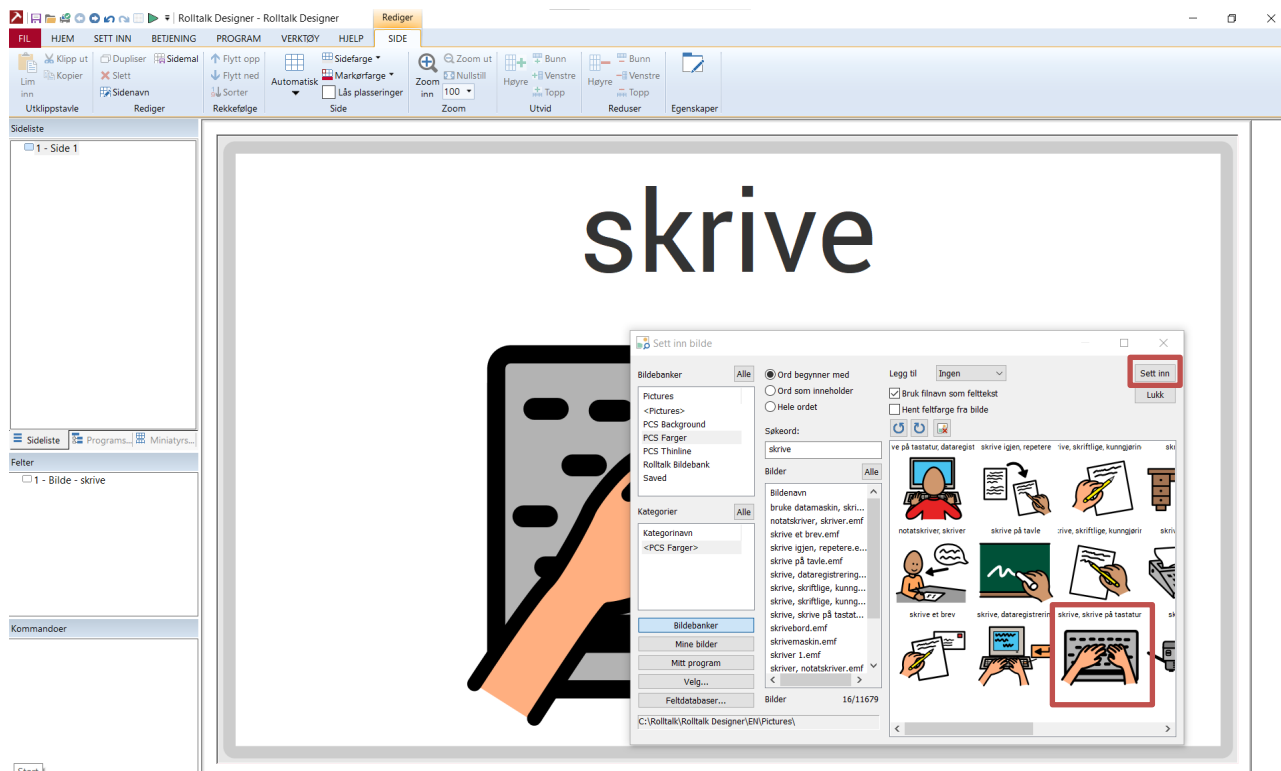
Rolltalk Designer - Rolltalk Designer
Rediger
FIL HJEM SETT INN BETJENING PROGRAM VERKTØY HJELP SIDE

Lim inn
Klipp ut
Kopier
Utklippstavle
Dupliser
Slett
Sidenavn
Sidemal
Rediger
Flytt opp
Flytt ned
Sorter
Rekkefølge
Automatisk
Sidefarge
Markørfarge
Lås plasseringer
Side
Zoom inn
Zoom ut
Nullstill
100
Zoom
Høyre
Bunn
Venstre
Topp
Utvid
Høyre
Bunn
Venstre
Topp
Reduser
Egenskaper

Sideliste
1 - Side 1
Sideliste Programs... Miniatyrs...
Felter
1 - Bilde - skrive
Kommandoer
Start

skrive

Sett inn bilde
Bildebanker
Alle
Pictures
<Pictures>
PCS Background
PCS Farger
PCS Thinline
Rolltalk Bildebank
Saved
Kategorier
Alle
Kategorinavn
<PCS Farger>
Bildebanker
Mine bilder
Mitt program
Velg...
Feltdatabaser...
C:\Rolltalk\Rolltalk Designer\EN\Pictures\

Ord begynner med
Ord som inneholder
Hele ordet
Søkeord:
skrive
Bilder
Alle
Bildenavn
bruke datamaskin, skri...
notatskriver, skriver.emf
skrive et brev.emf
skrive igjen, repetere.e...
skrive på tavle.emf
skrive, dataregistrering...
skrive, skriftlige, kunng...
skrive, skriftlige, kunng...
skrive, skrive på tastat...
skrivebord.emf
skrivemaskin.emf
skriver 1.emf
skriver, notatskriver.emf
Bilder 16/11679

Legg til
Ingen
Bruk filnavn som felttekst
Hent feltfarge fra bilde
Sett inn
Lukk
ve på tastatur, dataregist
skrive igjen, repetere
:rive, skriftlige, kunngjørin
sk
notatskriver, skriver
skrive på tavle
:rive, skriftlige, kunngjørin
skrive et brev
skrive, dataregistrerin
skrive, skrive på tastatur
sk